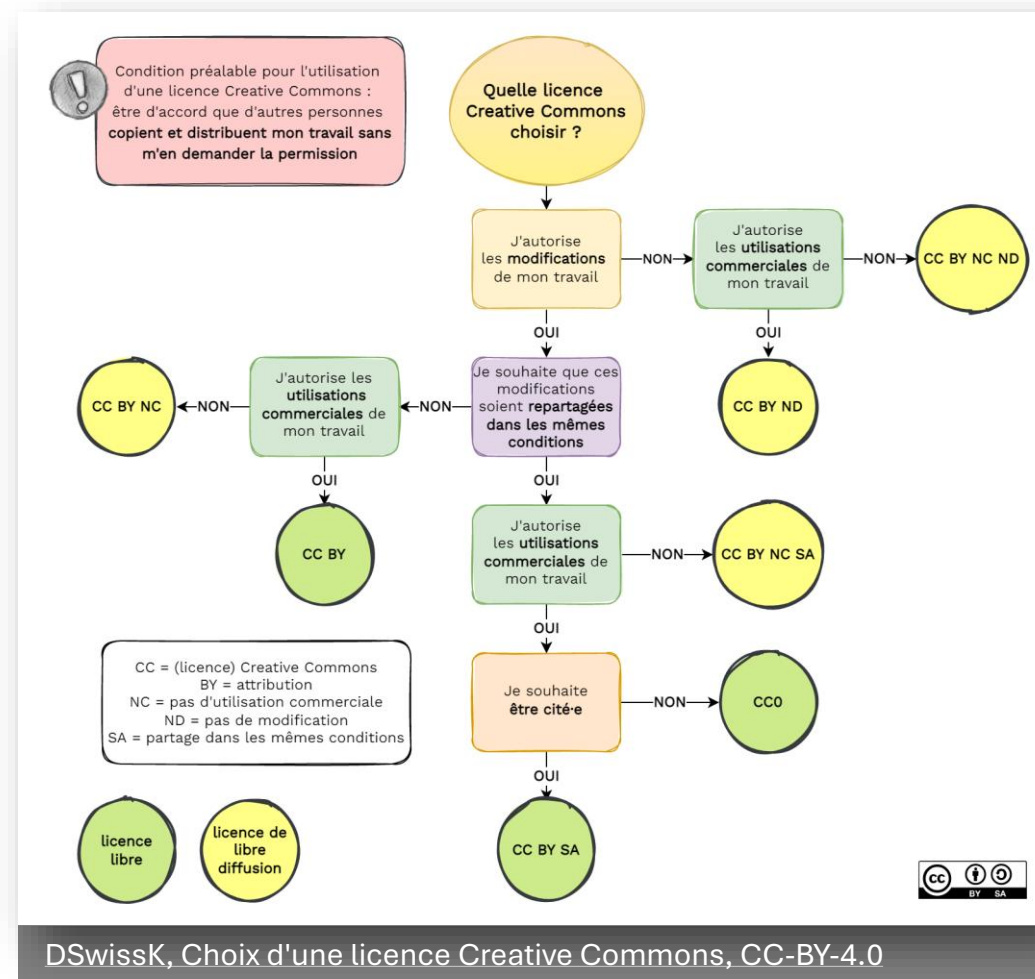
Condition préalable pour l'utilisation d'une licence Creative Commons : être d'accord que d'autres personnes copient et distribuent mon travail sans m'en demander la permission

Quelle licence Creative Commons choisir ?

J'autorise les modifications de mon travail

NON

J'autorise les utilisations commerciales de mon travail

NON

CC BY NC ND

OUI

CC BY ND

OUI

Je souhaite que ces modifications soient repartagées dans les mêmes conditions

NON

J'autorise les utilisations commerciales de mon travail

NON

CC BY NC

OUI

CC BY

OUI

J'autorise les utilisations commerciales de mon travail

NON

CC BY NC SA

OUI

Je souhaite être cité·e

NON

CC0

OUI

CC BY SA

CC = (licence) Creative Commons
BY = attribution
NC = pas d'utilisation commerciale
ND = pas de modification
SA = partage dans les mêmes conditions

licence libre

licence de libre diffusion

cc BY SA

DSwissK, Choix d'une licence Creative Commons, CC-BY-4.0